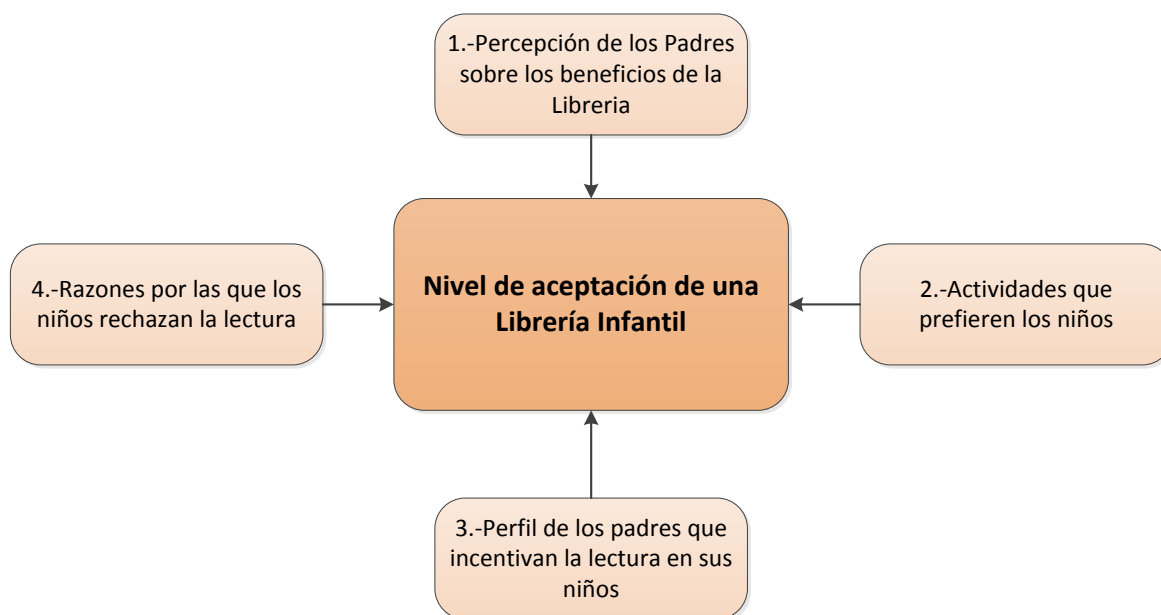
1.-Percepción de los Padres sobre los beneficios de la Libreria

4.-Razones por las que los niños rechazan la lectura

**Nivel de aceptación de una Librería Infantil**

2.-Actividades que prefieren los niños

3.-Perfil de los padres que incentivan la lectura en sus niños